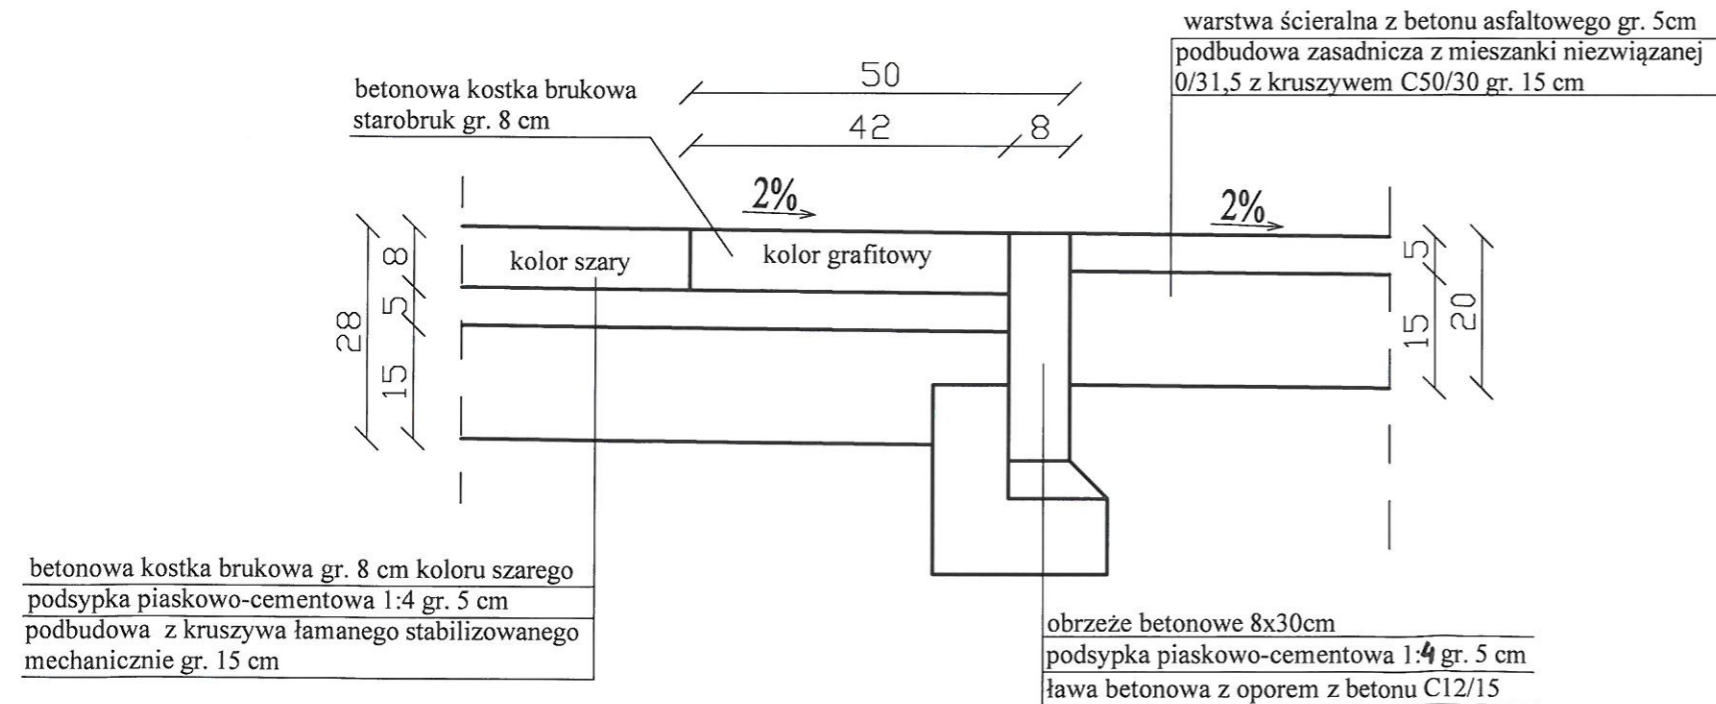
warstwa ścieralna z betonu asfaltowego gr. 5cm
podbudowa zasadnicza z mieszanki niezwiązanej 0/31,5 z kruszywem C50/30 gr. 15 cm

betonowa kostka brukowa starobruk gr. 8 cm

50
42
8

2%
2%

kolor szary
kolor grafitowy

28
8
5
15

5
15
20

betonowa kostka brukowa gr. 8 cm koloru szarego
podsypka piaskowo-cementowa 1:4 gr. 5 cm
podbudowa z kruszywa łamanego stabilizowanego mechanicznie gr. 15 cm

obrzeże betonowe 8x30cm
podsypka piaskowo-cementowa 1:4 gr. 5 cm
ława betonowa z oporem z betonu C12/15